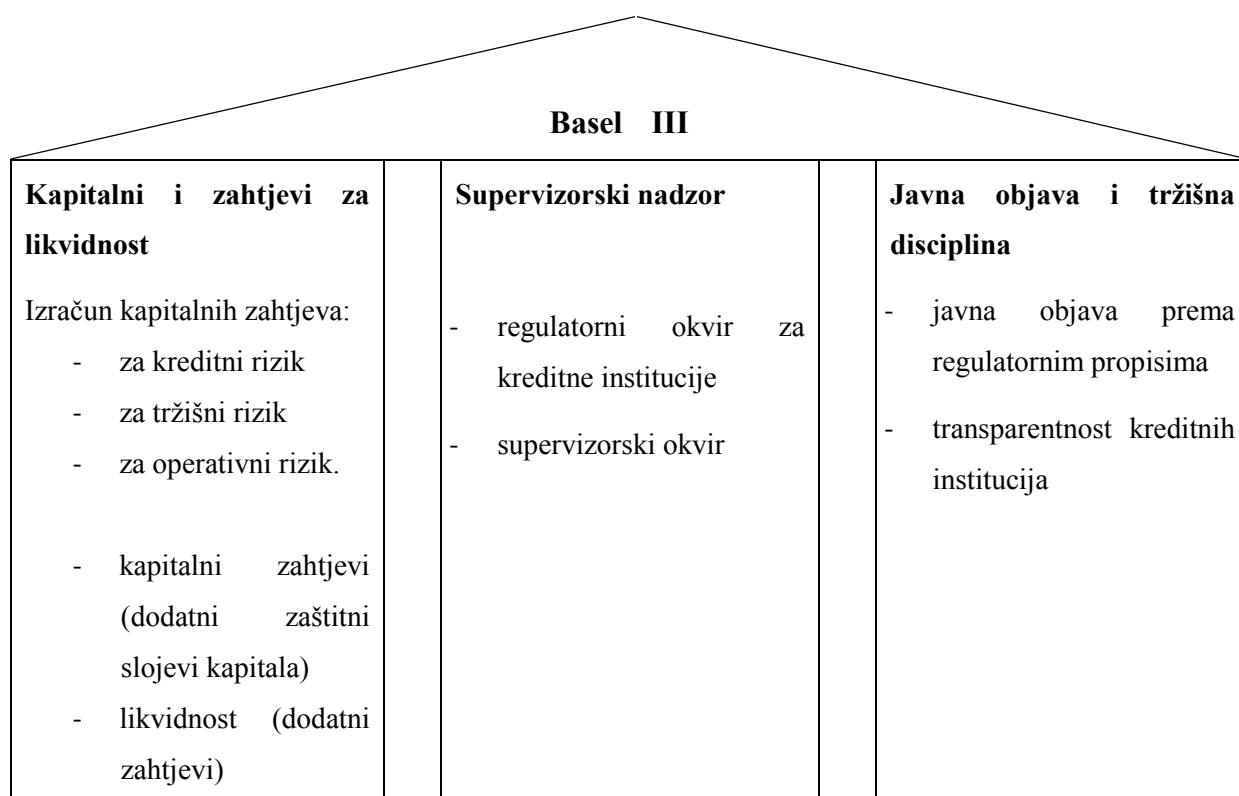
**Basel III**

| **Kapitalni i zahtjevi za likvidnost** | | **Supervizorski nadzor** | | **Javna objava i tržišna disciplina** |
|---|---|---|---|---|
| Izračun kapitalnih zahtjeva: - za kreditni rizik - za tržišni rizik - za operativni rizik. - kapitalni zahtjevi (dodatni zaštitni slojevi kapitala) - likvidnost (dodatni zahtjevi) | | - regulatorni okvir za kreditne institucije - supervizorski okvir | | - javna objava prema regulatornim propisima - transparentnost kreditnih institucija |